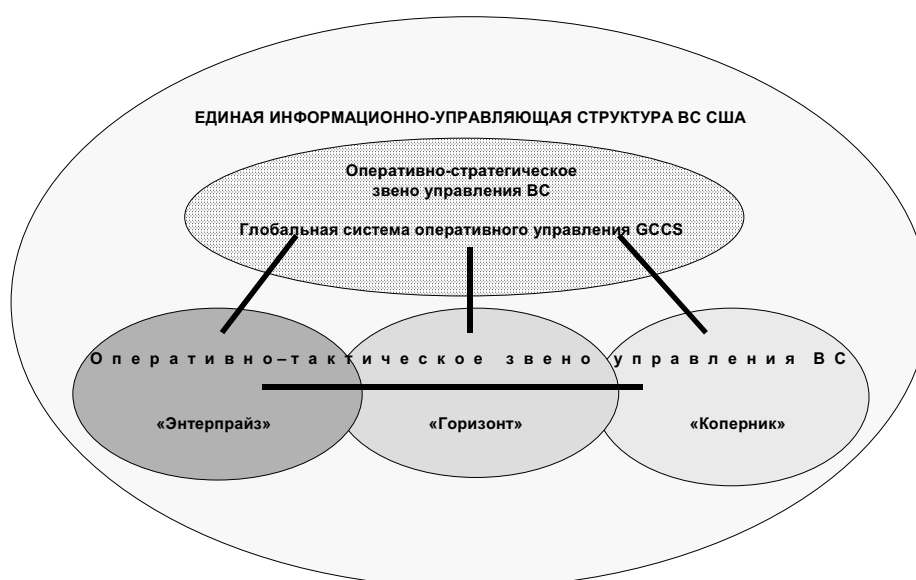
ЕДИНАЯ ИНФОРМАЦИОННО-УПРАВЛЯЮЩАЯ СТРУКТУРА ВС США

Оперативно-стратегическое звено управления ВС

Глобальная система оперативного управления GCCS

Оперативно–тактическое звено управления ВС

«Энтерпрайз»

«Горизонт»

«Коперник»